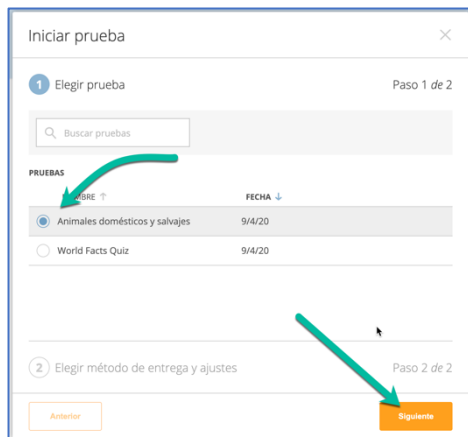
Iniciar prueba

1 Elegir prueba

Paso 1 *de* 2

Buscar pruebas

PRUEBAS

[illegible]BRE ↑

FECHA ↓

Animales domésticos y salvajes 9/4/20

World Facts Quiz 9/4/20

2 Elegir método de entrega y ajustes

Paso 2 *de* 2

Anterior

Siguiente